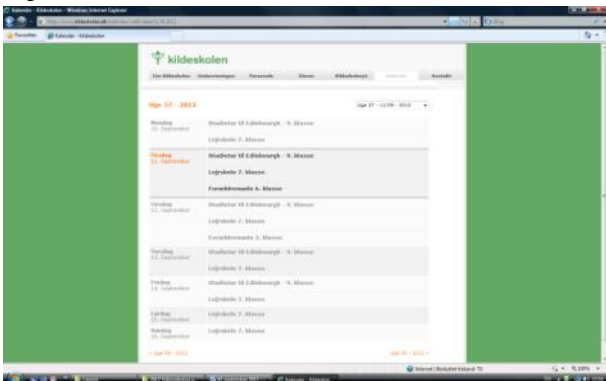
Kalender - Kildeskolen - Windows Internet Explorer

Favoritter | Kalender - Kildeskolen

kildeskolen

Om Kildeskolen | Undervisningen | Personale | Elever | Kildeskoletavl | Kalender | Kontakt

Uge 37 - 2013

Uge 37 - 11/09 - 2013

Mandag
10. September
Studietur til Edinbourgh - 9. klasse
Lejrskole 7. klasse

Tirsdag
11. September
Studietur til Edinbourgh - 9. klasse
Lejrskole 7. klasse
Forældremøde 6. klasse

Onsdag
12. September
Studietur til Edinbourgh - 9. klasse
Lejrskole 7. klasse
Forældremøde 3. klasse

Torsdag
13. September
Studietur til Edinbourgh - 9. klasse
Lejrskole 7. klasse

Fredag
14. September
Studietur til Edinbourgh - 9. klasse
Lejrskole 7. klasse

Lørdag
15. September
Lejrskole 7. klasse

Søndag
16. September
Lejrskole 7. klasse

« Uge 36 - 2013

Uge 38 - 2013 »

Internet | Beskyttet tilstand: Til

100%